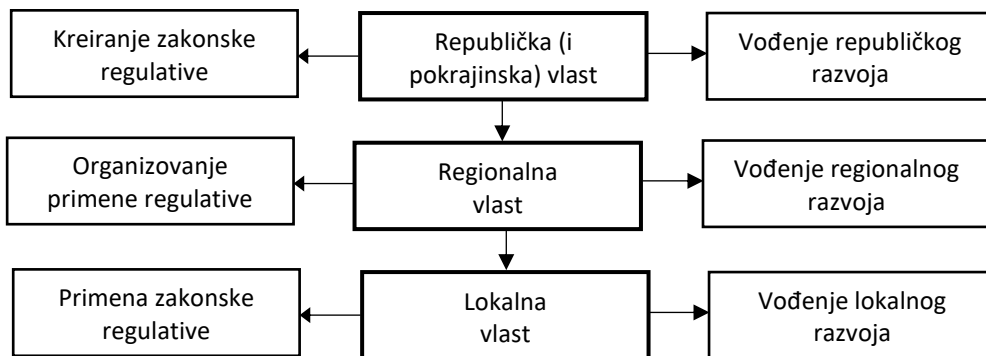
Kreiranje zakonske regulative

Republička (i pokrajinska) vlast

Vođenje republičkog razvoja

Organizovanje primene regulative

Regionalna vlast

Vođenje regionalnog razvoja

Primena zakonske regulative

Lokalna vlast

Vođenje lokalnog razvoja